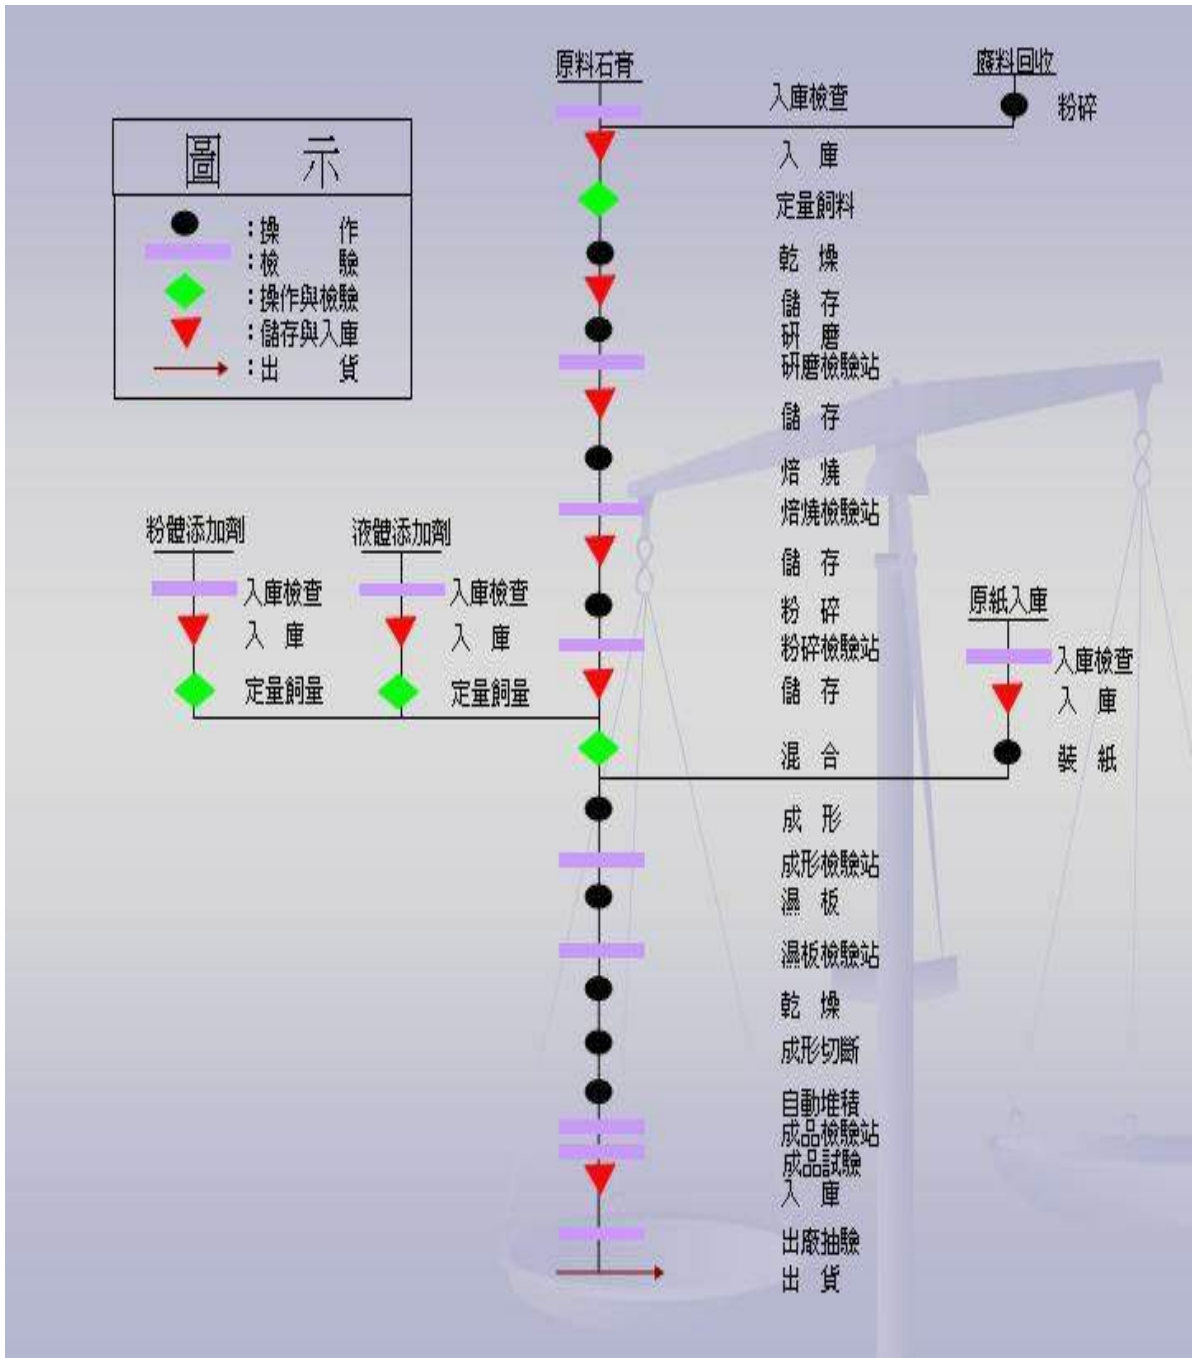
圖 示

:操 作
:檢 驗
:操作與檢驗
:儲存與入庫
:出 貨

原料石膏
入庫檢查
入 庫
定量飼料
乾 燥
儲 存
研 磨
研磨檢驗站
儲 存
焙 燒
焙燒檢驗站
儲 存
粉 碎
粉碎檢驗站
儲 存
混 合
成 形
成形檢驗站
濕 板
濕板檢驗站
乾 燥
成形切斷
自動堆積
成品檢驗站
成品試驗
入 庫
出廠抽驗
出 貨

廢料回收
粉碎

粉體添加劑
入庫檢查
入 庫
定量飼量

液體添加劑
入庫檢查
入 庫
定量飼量

原紙入庫
入庫檢查
入 庫
裝 紙